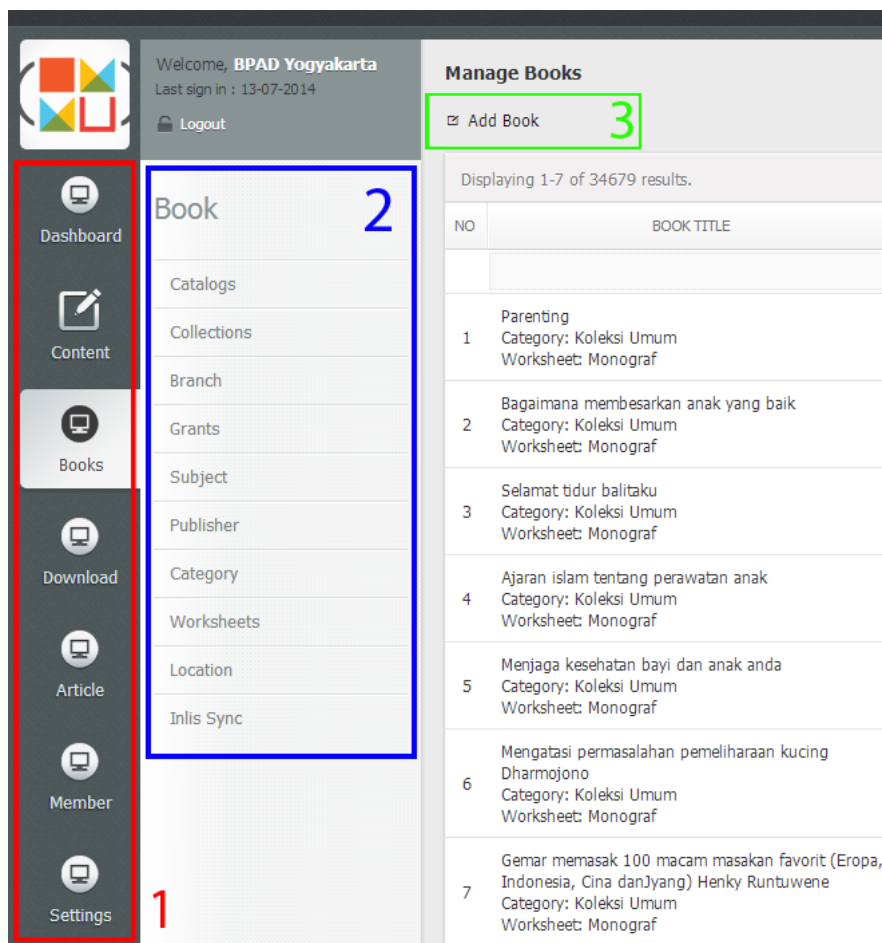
Dashboard

Content

Books

Download

Article

Member

Settings

1

Welcome, BPAD Yogyakarta
Last sign in : 13-07-2014
Logout

Book

2

Catalogs
Collections
Branch
Grants
Subject
Publisher
Category
Worksheets
Location
Inlis Sync

Manage Books

Add Book

3

Displaying 1-7 of 34679 results.

| NO | BOOK TITLE |
|---|---|
| | |
| 1 | Parenting Category: Koleksi Umum Worksheet: Monograf |
| 2 | Bagaimana membesarkan anak yang baik Category: Koleksi Umum Worksheet: Monograf |
| 3 | Selamat tidur balitaku Category: Koleksi Umum Worksheet: Monograf |
| 4 | Ajaran islam tentang perawatan anak Category: Koleksi Umum Worksheet: Monograf |
| 5 | Menjaga kesehatan bayi dan anak anda Category: Koleksi Umum Worksheet: Monograf |
| 6 | Mengatasi permasalahan pemeliharaan kucing Dharmojono Category: Koleksi Umum Worksheet: Monograf |
| 7 | Gemar memasak 100 macam masakan favorit (Eropa, Indonesia, Cina danJyang) Henky Runtuwene Category: Koleksi Umum Worksheet: Monograf |